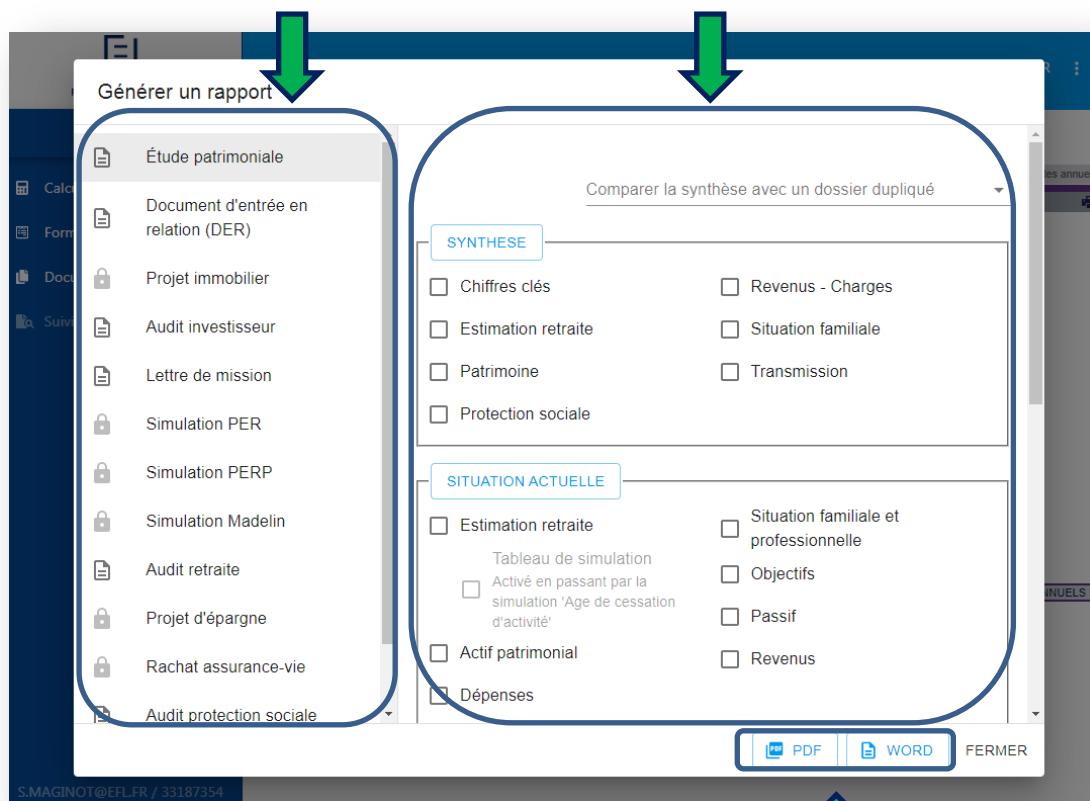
Générer un rapport

Étude patrimoniale
Document d'entrée en relation (DER)
Projet immobilier
Audit investisseur
Lettre de mission
Simulation PER
Simulation PERP
Simulation Madelin
Audit retraite
Projet d'épargne
Rachat assurance-vie
Audit protection sociale

Comparer la synthèse avec un dossier dupliqué

SYNTHESE
Chiffres clés
Revenus - Charges
Estimation retraite
Situation familiale
Patrimoine
Transmission
Protection sociale

SITUATION ACTUELLE
Estimation retraite
Situation familiale et professionnelle
Tableau de simulation
Activé en passant par la simulation 'Age de cessation d'activité'
Objectifs
Passif
Actif patrimonial
Revenus
Dépenses

PDF
WORD
FERMER

Calc
Form
Docu
Suivi
S.MAGINOT@EFL.FR / 33187354
es annue
NNUELS